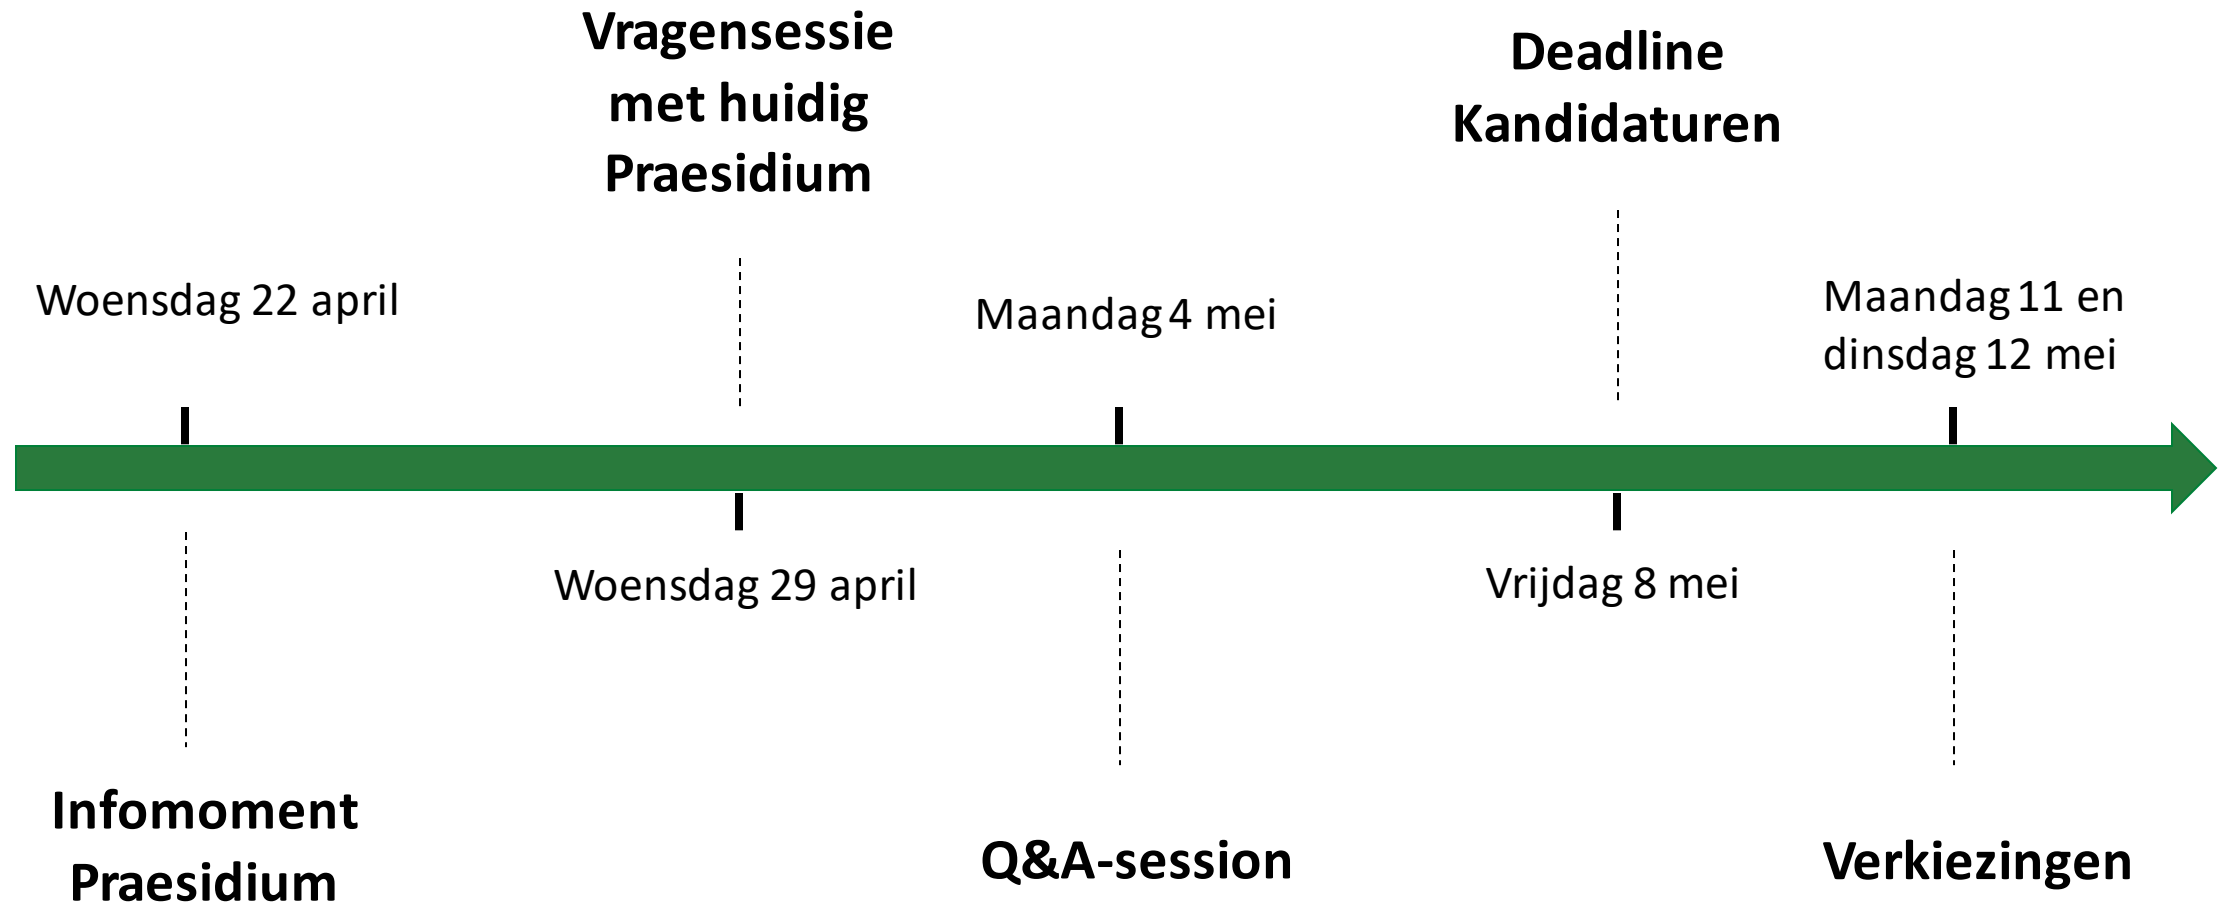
Vragensessie met huidig Praesidium

Deadline Kandidaturen

Woensdag 22 april

Maandag 4 mei

Maandag 11 en dinsdag 12 mei

Woensdag 29 april

Vrijdag 8 mei

Infomoment Praesidium

Q&A-session

Verkiezingen